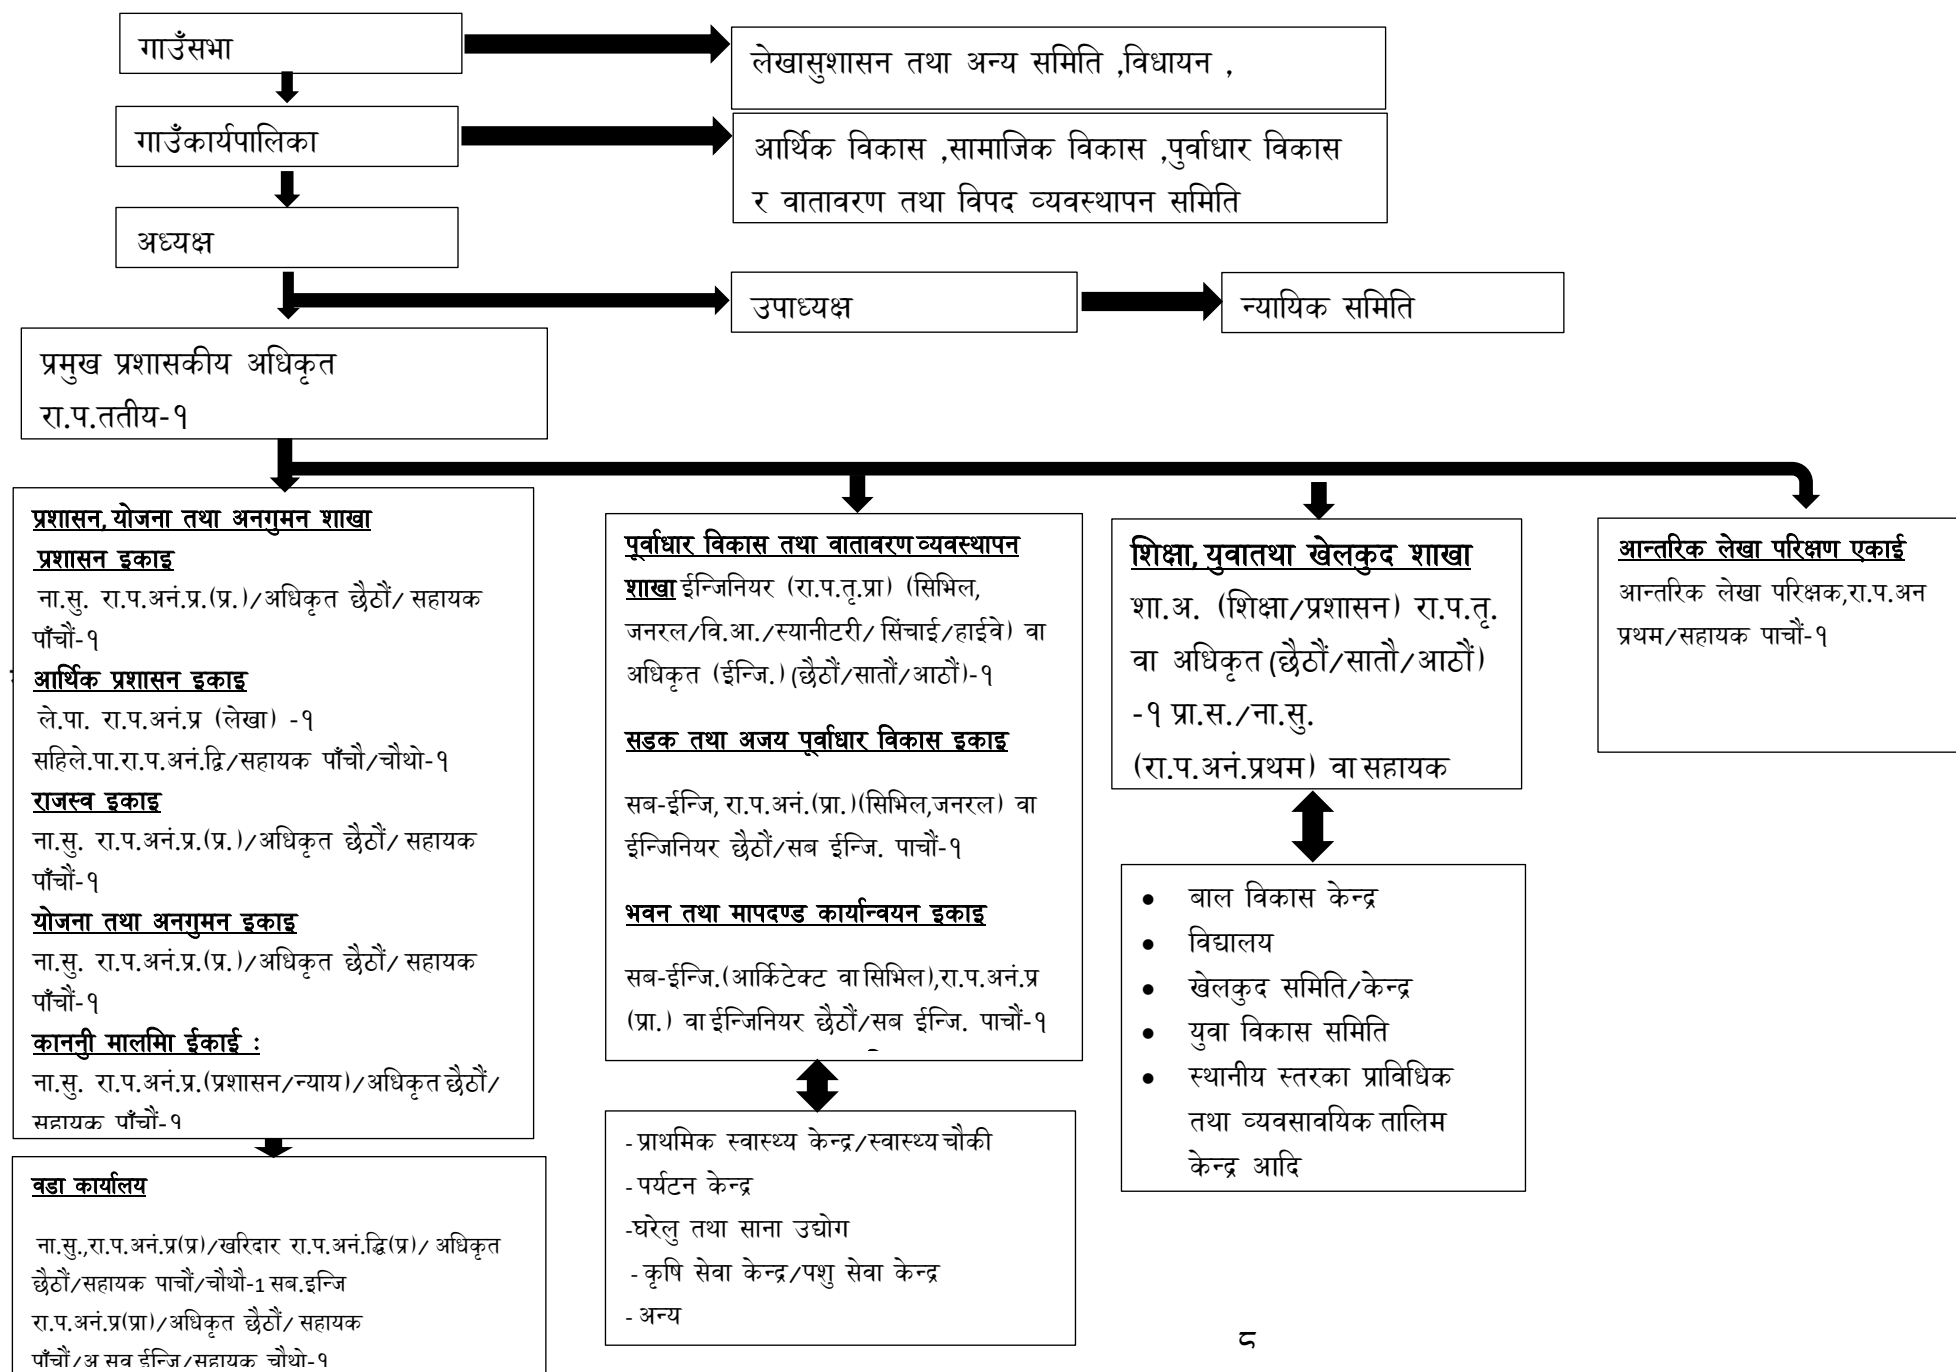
गाउँसभा

लेखासुशासन तथा अन्य समिति ,विधायन ,

गाउँकार्यपालिका

आर्थिक विकास ,सामाजिक विकास ,पुर्वाधार विकास र वातावरण तथा विपद व्यवस्थापन समिति

अध्यक्ष

उपाध्यक्ष

न्यायिक समिति

प्रमुख प्रशासकीय अधिकृत
रा.प.ततीय-१

प्रशासन, योजना तथा अनगुमन शाखा
प्रशासन इकाइ
ना.सु. रा.प.अनं.प्र.(प्र.)/अधिकृत छैठौं/ सहायक पाँचौं-१
आर्थिक प्रशासन इकाइ
ले.पा. रा.प.अनं.प्र (लेखा) -१
सहिले.पा.रा.प.अनं.द्वि/सहायक पाँचौ/चौथो-१
राजस्व इकाइ
ना.सु. रा.प.अनं.प्र.(प्र.)/अधिकृत छैठौं/ सहायक पाँचौं-१
योजना तथा अनगुमन इकाइ
ना.सु. रा.प.अनं.प्र.(प्र.)/अधिकृत छैठौं/ सहायक पाँचौं-१
काननुी मालमिा ईकाई :
ना.सु. रा.प.अनं.प्र.(प्रशासन/न्याय)/अधिकृत छैठौं/ सहायक पाँचौं-१

वडा कार्यालय
ना.सु.,रा.प.अनं.प्र(प्र)/खरिदार रा.प.अनं.द्वि(प्र)/ अधिकृत छैठौं/सहायक पाचौं/चौथो-1 सब.इन्जि रा.प.अनं.प्र(प्रा)/अधिकृत छैठौं/ सहायक पाँचौं/अ सब ईन्जि/सहायक चौथो-१

पूर्वाधार विकास तथा वातावरण व्यवस्थापन शाखा ईन्जिनियर (रा.प.तृ.प्रा) (सिभिल, जनरल/वि.आ./स्यानीटरी/ सिंचाई/हाईवे) वा अधिकृत (ईन्जि.) (छैठौं/सातौं/आठौं)-१

सडक तथा अजय पूर्वाधार विकास इकाइ
सब-ईन्जि, रा.प.अनं.(प्रा.)(सिभिल,जनरल) वा ईन्जिनियर छैठौं/सब ईन्जि. पाचौं-१

भवन तथा मापदण्ड कार्यान्वयन इकाइ
सब-ईन्जि.(आर्किटेक्ट वा सिभिल),रा.प.अनं.प्र (प्रा.) वा ईन्जिनियर छैठौं/सब ईन्जि. पाचौं-१

-प्राथमिक स्वास्थ्य केन्द्र/स्वास्थ्य चौकी
-पर्यटन केन्द्र
-घरेलु तथा साना उद्योग
-कृषि सेवा केन्द्र/पशु सेवा केन्द्र
- अन्य

शिक्षा, युवातथा खेलकुद शाखा
शा.अ. (शिक्षा/प्रशासन) रा.प.तृ. वा अधिकृत (छैठौं/सातौं/आठौं) -१ प्रा.स./ना.सु. (रा.प.अनं.प्रथम) वा सहायक

• बाल विकास केन्द्र
• विद्यालय
• खेलकुद समिति/केन्द्र
• युवा विकास समिति
• स्थानीय स्तरका प्राविधिक तथा व्यवसावयिक तालिम केन्द्र आदि

आन्तरिक लेखा परिक्षण एकाई
आन्तरिक लेखा परिक्षक,रा.प.अन प्रथम/सहायक पाचौं-१

८